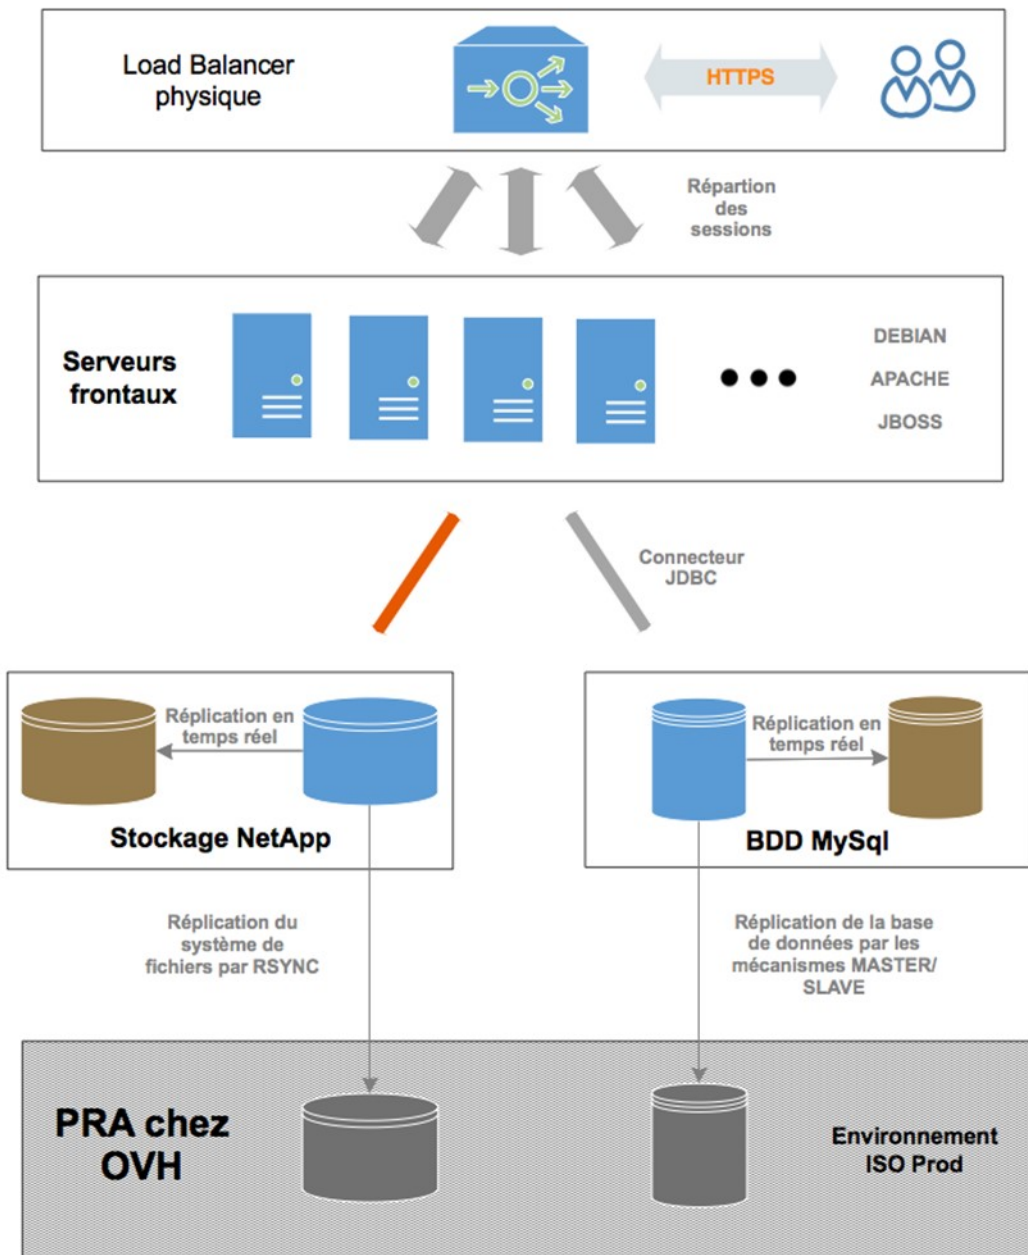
Load Balancer physique

HTTPS

Répartion des sessions

Serveurs frontaux

DEBIAN
APACHE
JBOSS

Connecteur JDBC

Réplication en temps réel

Stockage NetApp

Réplication en temps réel

BDD MySql

Réplication du système de fichiers par RSYNC

Réplication de la base de données par les mécanismes MASTER/ SLAVE

PRA chez OVH

Environnement ISO Prod